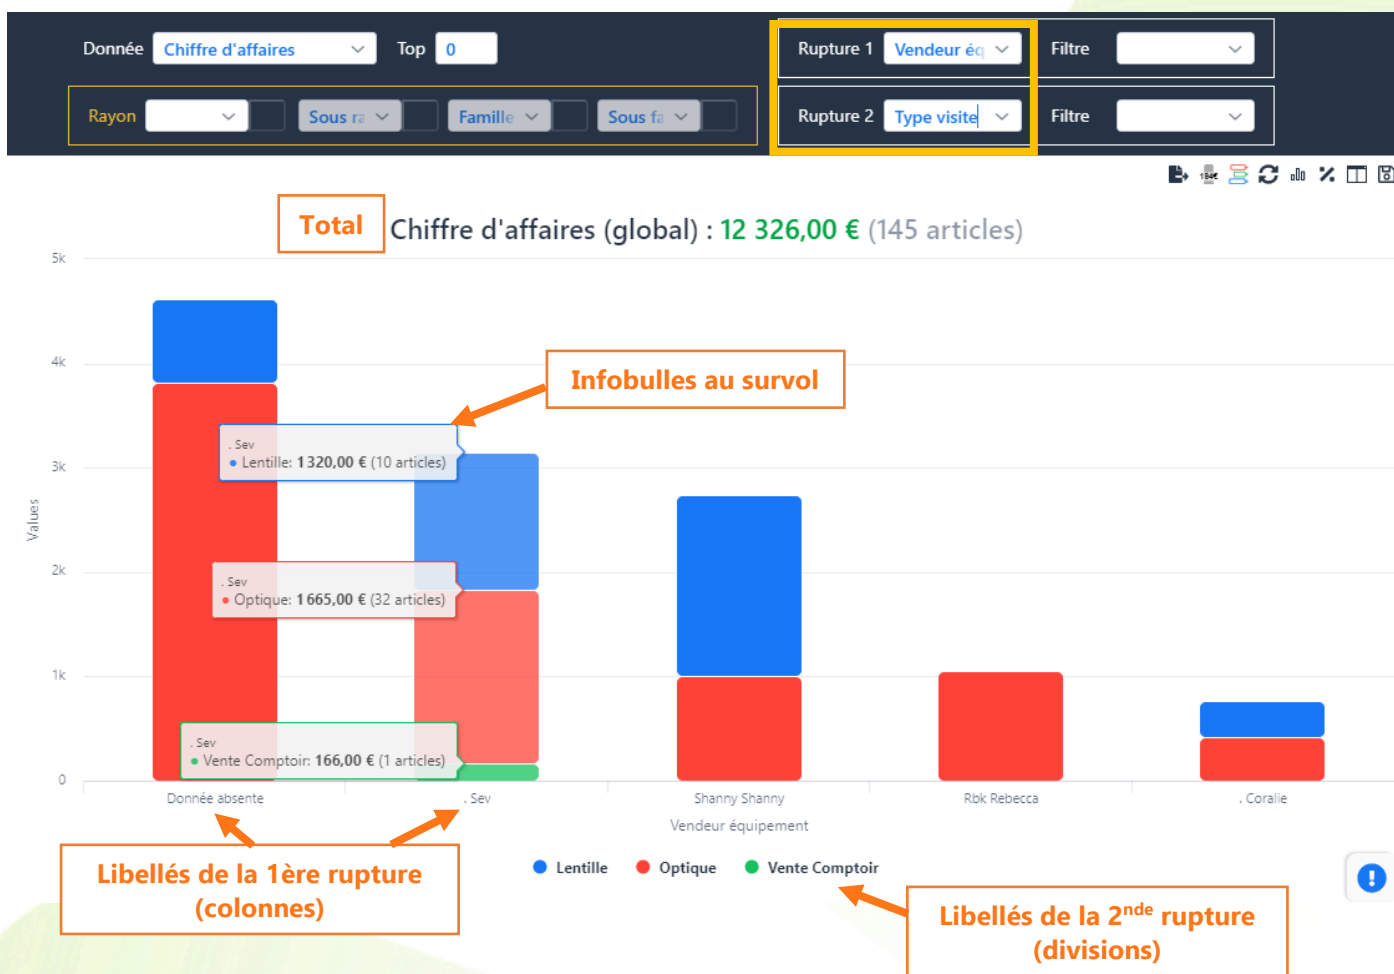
Donnée Chiffre d'affaires Top 0

Rayon Sous ra Famille Sous fa

Rupture 1 Vendeur éq Filtre

Rupture 2 Type visite Filtre

Total Chiffre d'affaires (global) : 12 326,00 € (145 articles)

5k
4k
3k
2k
1k
0

Values

Infobulles au survol

. Sev
Lentille: 1 320,00 € (10 articles)

. Sev
Optique: 1 665,00 € (32 articles)

. Sev
Vente Comptoir: 166,00 € (1 articles)

Donnée absente . Sev Shanny Shanny Rbk Rebecca . Coralie

Vendeur équipement

Libellés de la 1ère rupture (colonnes)

Lentille Optique Vente Comptoir

Libellés de la 2$^{nde}$ rupture (divisions)